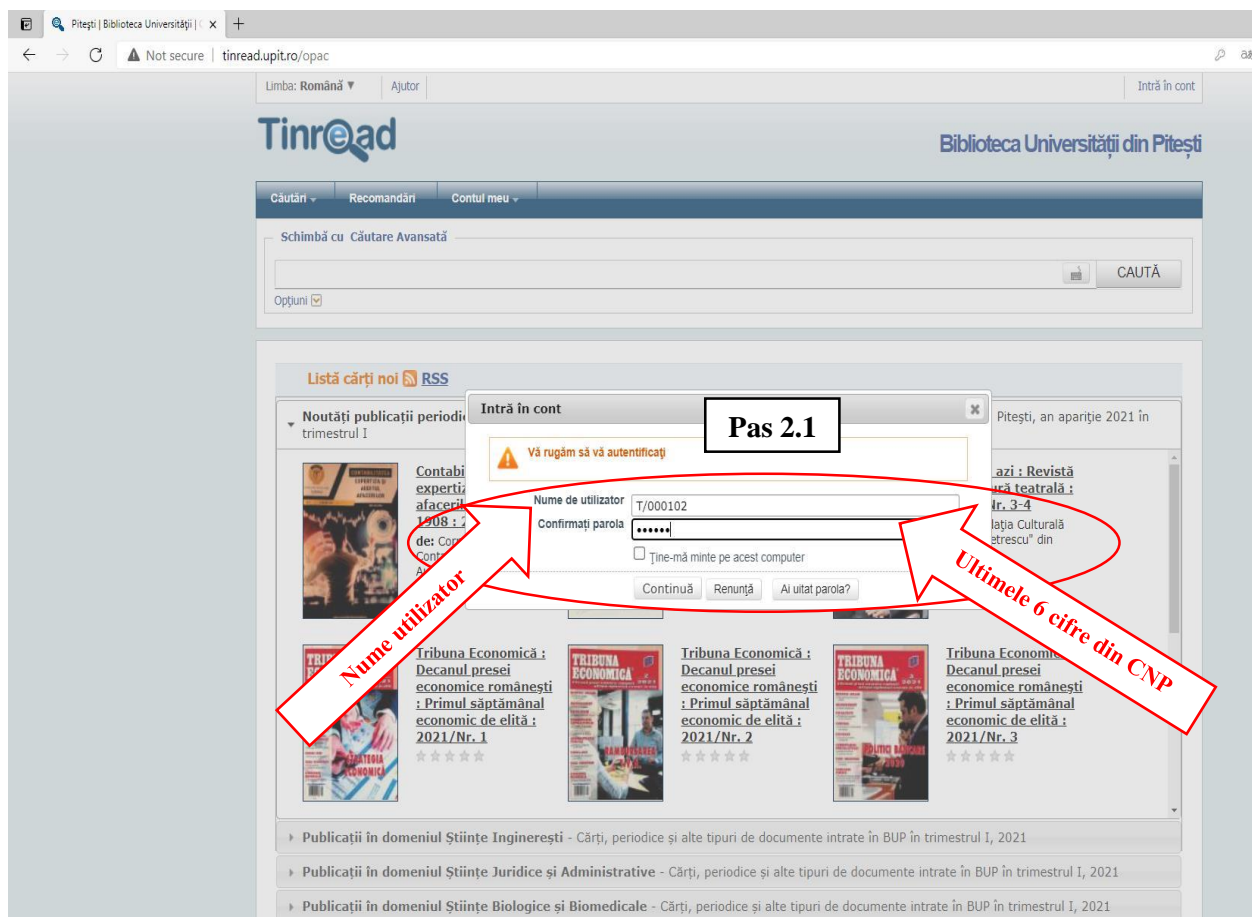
Pitești | Biblioteca Universității | ×

Not secure | tinread.upit.ro/opac

Limba: Română ▼ Ajutor Intră în cont

TinRead

Biblioteca Universității din Pitești

Căutări Recomandări Contul meu

Schimbă cu Căutare Avansată

CAUTĂ

Opțiuni

Listă cărți noi RSS

Noutăți publicații periodic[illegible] Pitești, an apariție 2021 în trimestrul I

Contabi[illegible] expertiz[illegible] afaceril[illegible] 1908 : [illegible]
de: Co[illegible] Conta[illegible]

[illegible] azi : Revistă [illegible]ră teatrală : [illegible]Nr. 3-4
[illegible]lația Culturală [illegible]etrescu" din

Intră în cont

Pas 2.1

Vă rugăm să vă autentificați

Nume de utilizator T/000102
Confirmați parola ••••••

Ține-mă minte pe acest computer

Continuă Renunță Ai uitat parola?

Nume utilizator

Ultimele 6 cifre din CNP

Tribuna Economică : Decanul presei economice românești : Primul săptămânal economic de elită : 2021/Nr. 1

Tribuna Economică : Decanul presei economice românești : Primul săptămânal economic de elită : 2021/Nr. 2

Tribuna Economică : Decanul presei economice românești : Primul săptămânal economic de elită : 2021/Nr. 3

Publicații în domeniul Științe Inginerești - Cărți, periodice și alte tipuri de documente intrate în BUP în trimestrul I, 2021

Publicații în domeniul Științe Juridice și Administrative - Cărți, periodice și alte tipuri de documente intrate în BUP în trimestrul I, 2021

Publicații în domeniul Științe Biologice și Biomedicale - Cărți, periodice și alte tipuri de documente intrate în BUP în trimestrul I, 2021